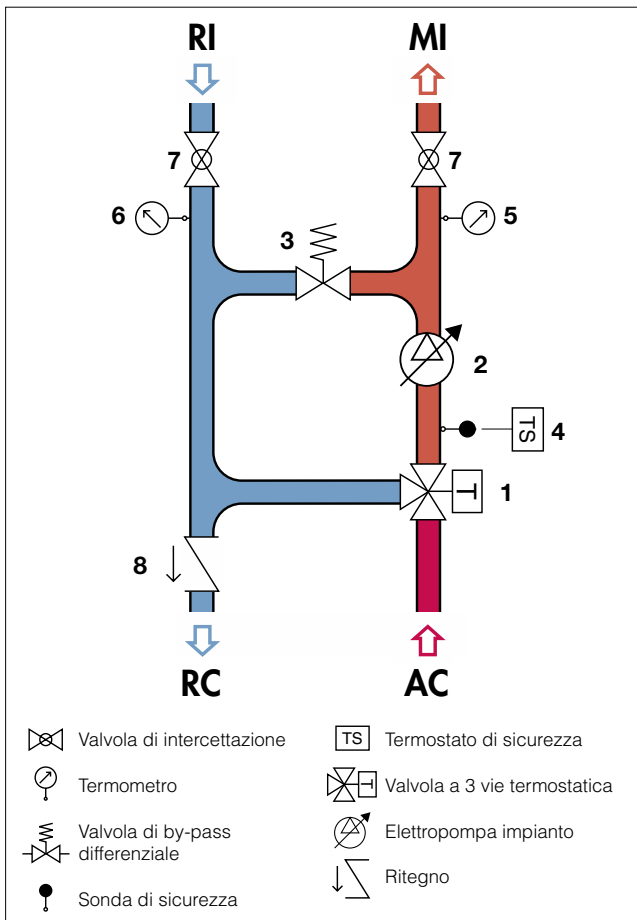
RI

MI

7

7

6

5

3

2

TS

4

1

8

RC

AC

Valvola di intercettazione

Termometro

Valvola di by-pass differenziale

Sonda di sicurezza

TS

Termostato di sicurezza

Valvola a 3 vie termostatica

Elettropompa impianto

Ritegno